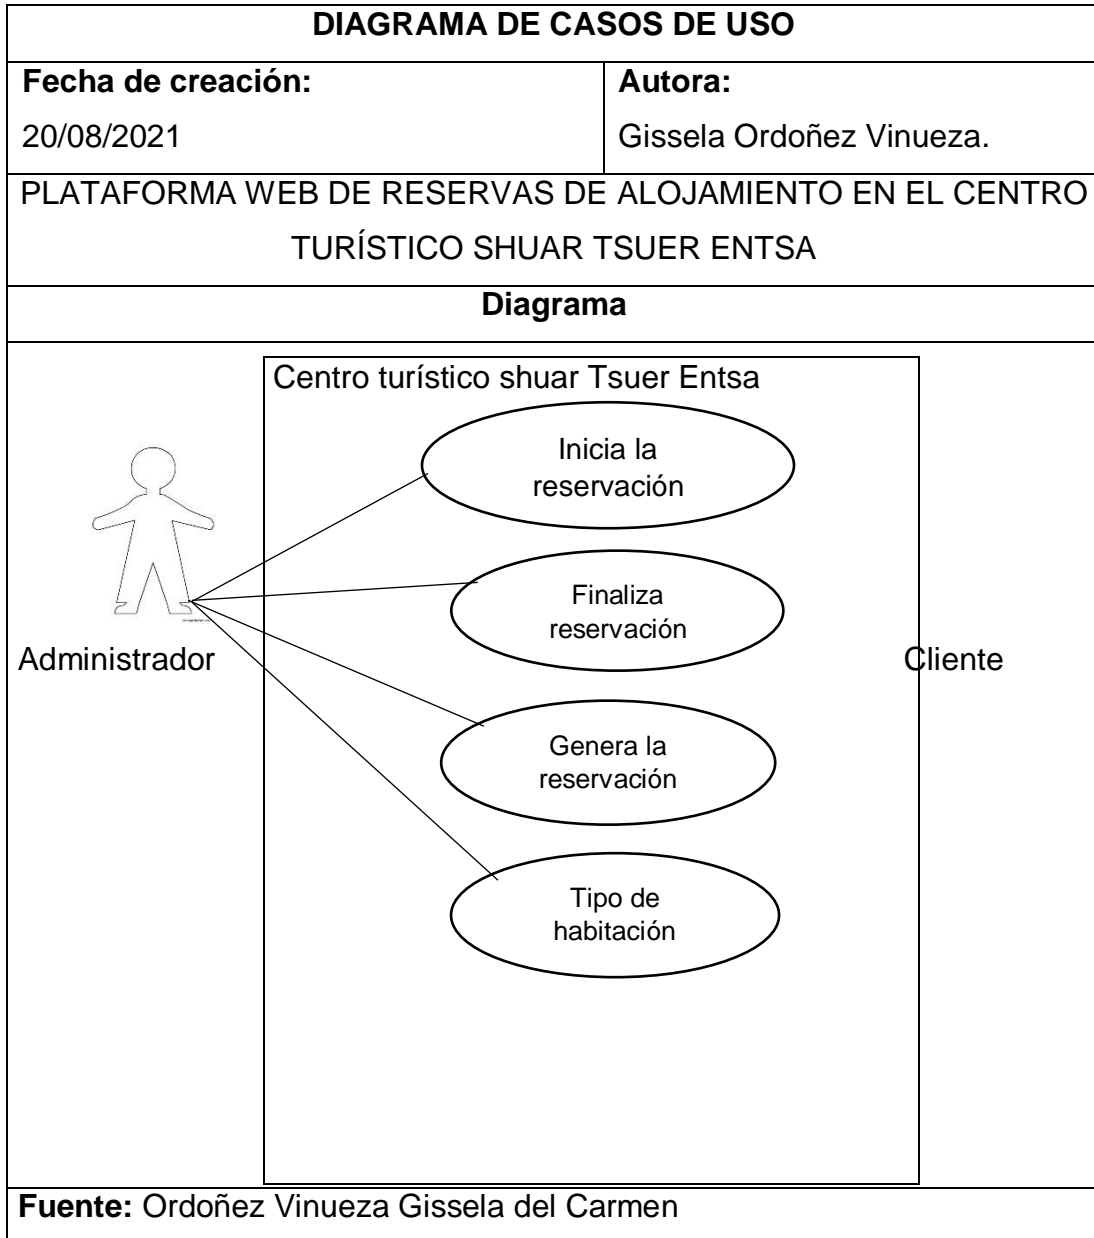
| DIAGRAMA DE CASOS DE USO | |
|---|---|
| **Fecha de creación:** | **Autora:** |
| 20/08/2021 | Gissela Ordoñez Vinueza. |
| PLATAFORMA WEB DE RESERVAS DE ALOJAMIENTO EN EL CENTRO TURÍSTICO SHUAR TSUER ENTSA | |
| **Diagrama** | |

Centro turístico shuar Tsuer Entsa

Inicia la reservación

Finaliza reservación

Genera la reservación

Tipo de habitación

Administrador

Cliente

**Fuente:** Ordoñez Vinueza Gissela del Carmen